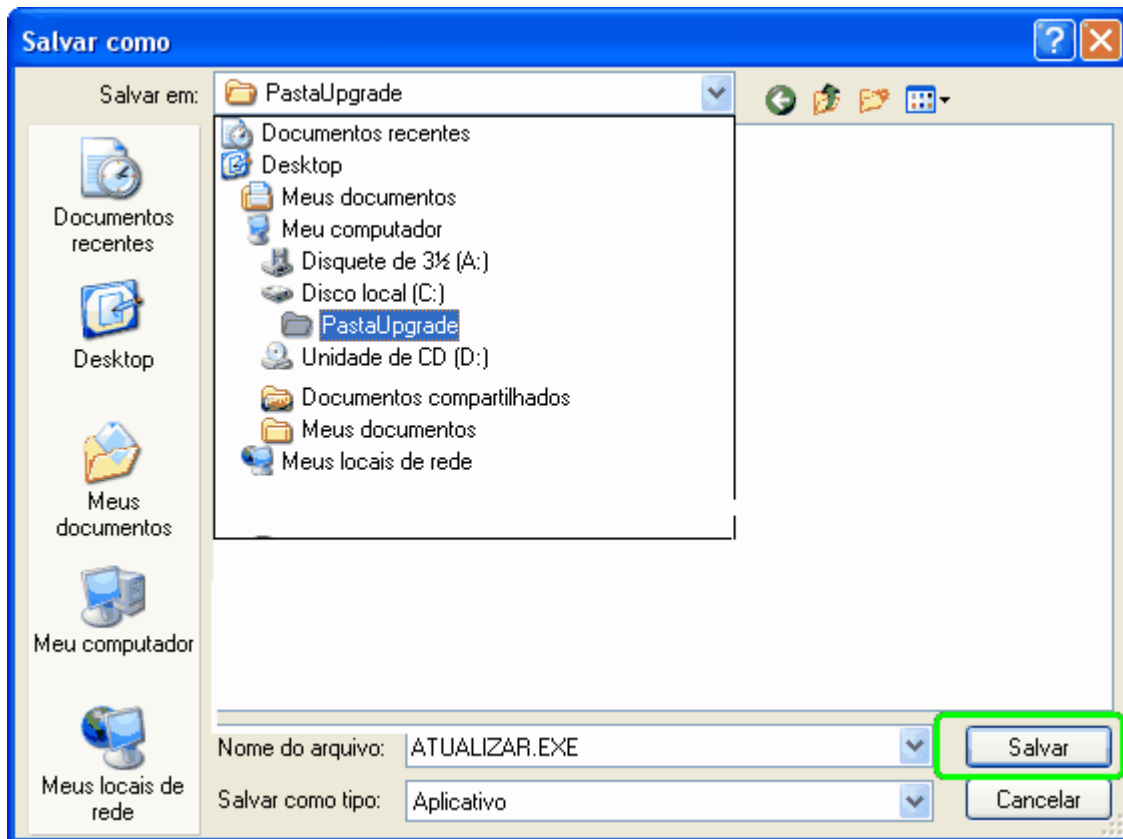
Salvar como

Salvar em: PastaUpgrade

Documentos recentes
Desktop
Meus documentos
Meu computador
Disquete de 3½ (A:)
Disco local (C:)
PastaUpgrade
Unidade de CD (D:)
Documentos compartilhados
Meus documentos
Meus locais de rede

Documentos recentes

Desktop

Meus documentos

Meu computador

Meus locais de rede

Nome do arquivo: ATUALIZAR.EXE

Salvar como tipo: Aplicativo

Salvar

Cancelar